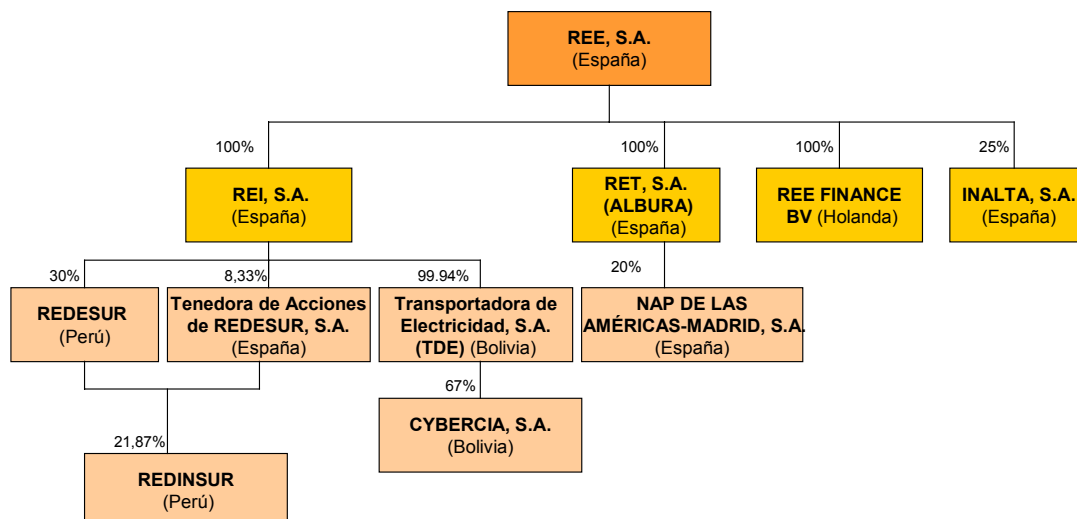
REE, S.A.
(España)

100%

REI, S.A.
(España)

100%

RET, S.A.
(ALBURA)
(España)

100%

REE FINANCE BV (Holanda)

25%

INALTA, S.A.
(España)

30%

REDESUR
(Perú)

8,33%

Tenedora de Acciones de REDESUR, S.A.
(España)

99.94%

Transportadora de Electricidad, S.A.
(TDE) (Bolivia)

20%

NAP DE LAS AMÉRICAS-MADRID, S.A.
(España)

67%

CYBERCIA, S.A.
(Bolivia)

21,87%

REDINSUR
(Perú)